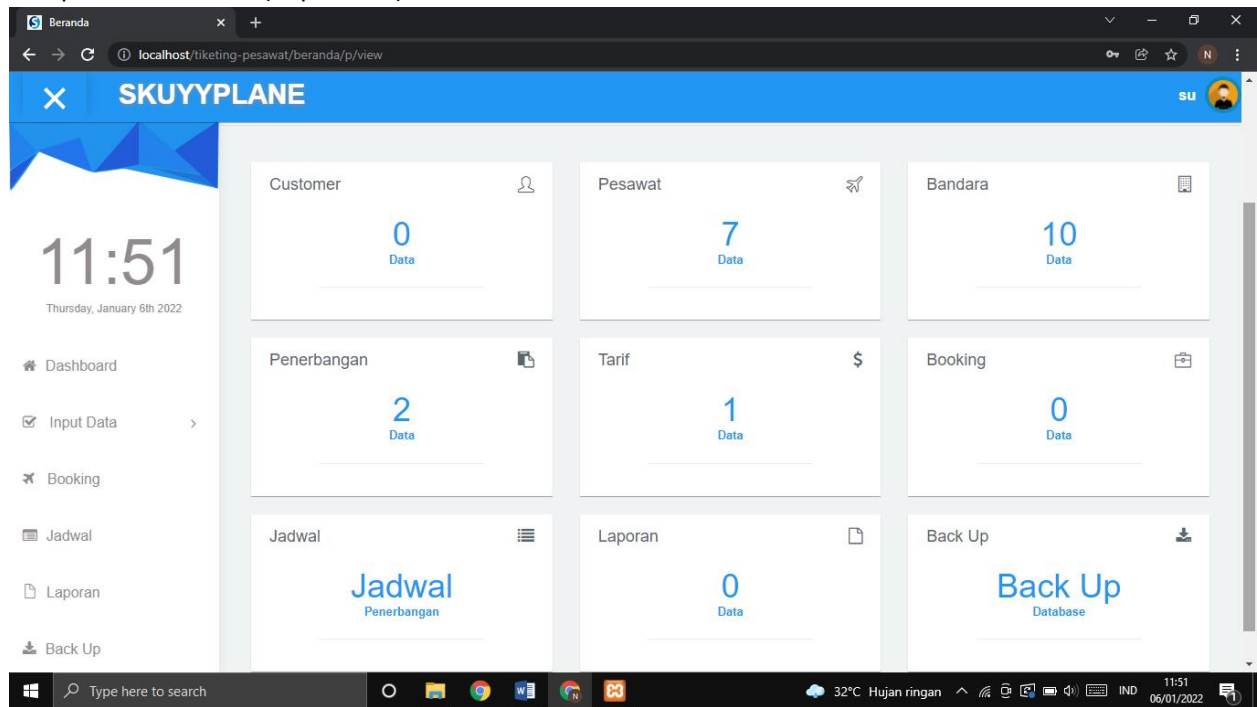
Beranda

localhost/tiketing-pesawat/beranda/p/view

SKUYYPLANE

su

11:51

Thursday, January 6th 2022

Dashboard

Input Data

Booking

Jadwal

Laporan

Back Up

Customer
0
Data

Pesawat
7
Data

Bandara
10
Data

Penerbangan
2
Data

Tarif
$
1
Data

Booking
0
Data

Jadwal
Jadwal
Penerbangan

Laporan
0
Data

Back Up
Back Up
Database

Type here to search

32°C Hujan ringan

IND

11:51
06/01/2022